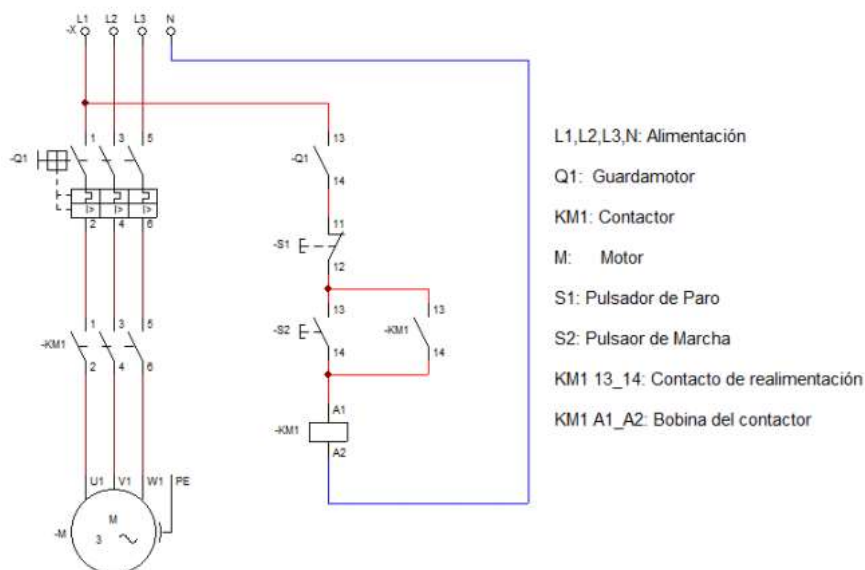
L1 L2 L3 N
-X

1 3 5
-Q1
I> I> I>
2 4 6

1 3 5
-KM1
2 4 6

U1 V1 W1 PE
-M
M
3 ~

13
-Q1
14

11
-S1
12

13
-S2
14

13
-KM1
14

A1
-KM1
A2

L1,L2,L3,N: Alimentación

Q1: Guardamotor

KM1: Contactor

M: Motor

S1: Pulsador de Paro

S2: Pulsaor de Marcha

KM1 13_14: Contacto de realimentación

KM1 A1_A2: Bobina del contactor